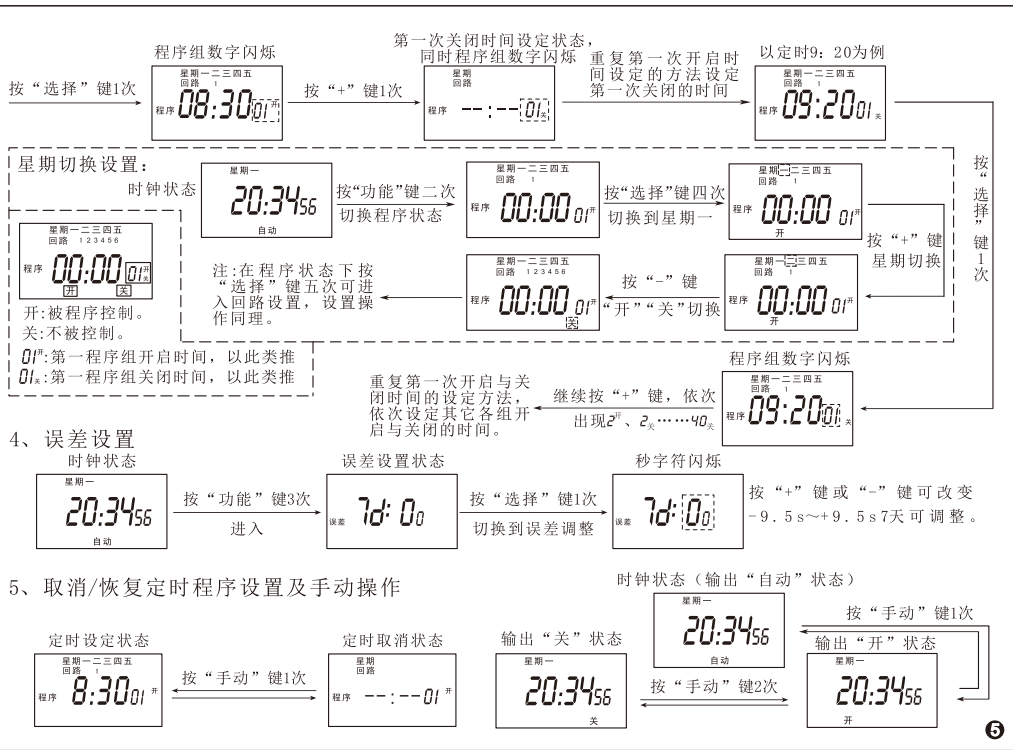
程序组数字闪烁

按“选择”键1次

星期一二三四五
回路 1
程序 08:30 01 开

按“+”键1次

第一次关闭时间设定状态，同时程序组数字闪烁

星期
回路
程序 --:-- 01 关

重复第一次开启时间设定的方法设定第一次关闭的时间

以定时9：20为例

星期一二三四五
回路 1
程序 09:20 01 关

按“选择”键1次

星期切换设置：

时钟状态

星期一
20:34 56
自动

按“功能”键二次
切换程序状态

星期一二三四五
回路 1
程序 00:00 01 开

按“选择”键四次
切换到星期一

星期一二三四五
回路 1
程序 00:00 01 开
开

按“+”键
星期切换

星期一二三四五
回路 123456
程序 00:00 01 开 关
开 关

开：被程序控制。
关：不被控制。
01开：第一程序组开启时间，以此类推
01关：第一程序组关闭时间，以此类推

注：在程序状态下按“选择”键五次可进入回路设置，设置操作同理。

星期一二三四五
回路 123456
程序 00:00 01 开
关

按“-”键
“开”“关”切换

星期一二三四五
回路 1
程序 00:00 01 开
开

程序组数字闪烁

星期一二三四五
回路 1
程序 09:20 01 关

继续按“+”键，依次出现2开、2关……40关

重复第一次开启与关闭时间的设定方法，依次设定其它各组开启与关闭的时间。

4、误差设置

时钟状态

星期一
20:34 56
自动

按“功能”键3次
进入

误差设置状态

误差 7d: 00

按“选择”键1次
切换到误差调整

秒字符闪烁

误差 7d: 00

按“+”键或“-”键可改变-9.5s～+9.5s7天可调整。

5、取消/恢复定时程序设置及手动操作

定时设定状态

星期一二三四五
回路 1
程序 8:30 01 开

按“手动”键1次

定时取消状态

星期
回路
程序 --:-- 01 开

输出“关”状态

星期一
20:34 56
关

时钟状态（输出“自动”状态）

星期一
20:34 56
自动

按“手动”键1次

输出“开”状态

星期一
20:34 56
开

按“手动”键2次

6